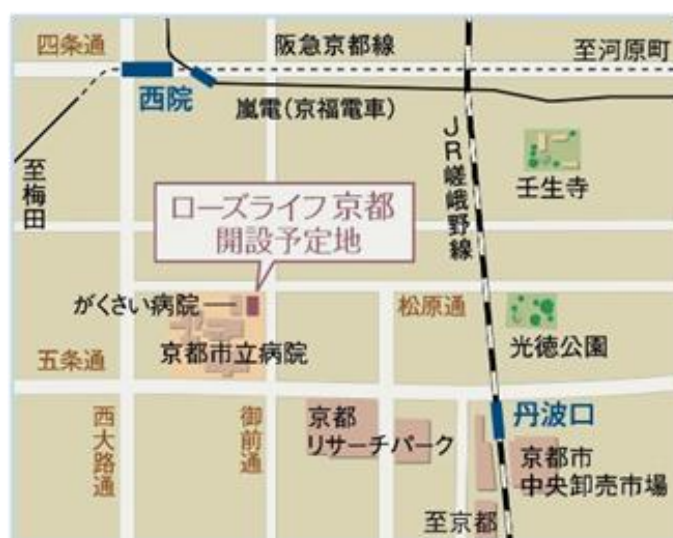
四条通

阪急京都線

至河原町

西院

嵐電(京福電車)

JR嵯峨野線

至梅田

壬生寺

ローズライフ京都
開設予定地

がくさい病院

松原通

京都市立病院

五条通

光徳公園

丹波口

西大路通

御前通

京都リサーチパーク

京都市中央卸売市場

至京都